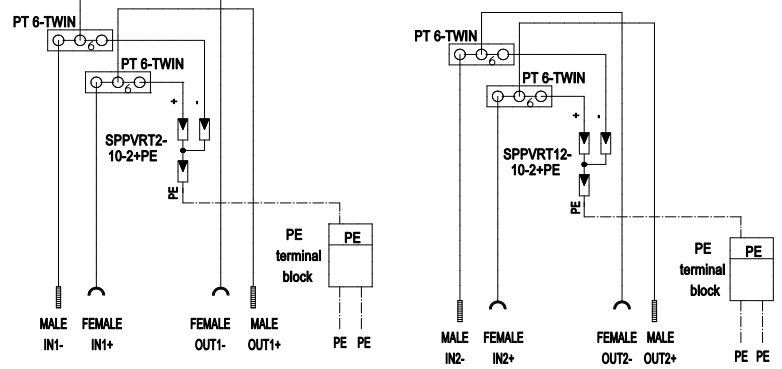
PT 6-TWIN
6
PT 6-TWIN
6
+
-
SPPVRT2-10-2+PE
PE
PE
PE terminal block
MALE IN1-
FEMALE IN1+
FEMALE OUT1-
MALE OUT1+
PE PE

PT 6-TWIN
6
PT 6-TWIN
6
+
-
SPPVRT12-10-2+PE
PE
PE
PE terminal block
MALE IN2-
FEMALE IN2+
FEMALE OUT2-
MALE OUT2+
PE PE